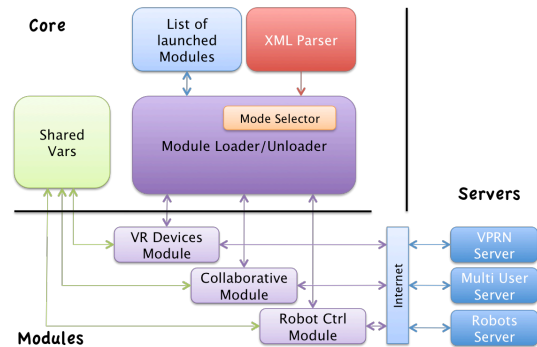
Core

List of launched Modules

XML Parser

Shared Vars

Mode Selector

Module Loader/Unloader

Servers

VR Devices Module

Collaborative Module

Robot Ctrl Module

Internet

VPRN Server

Multi User Server

Robots Server

Modules